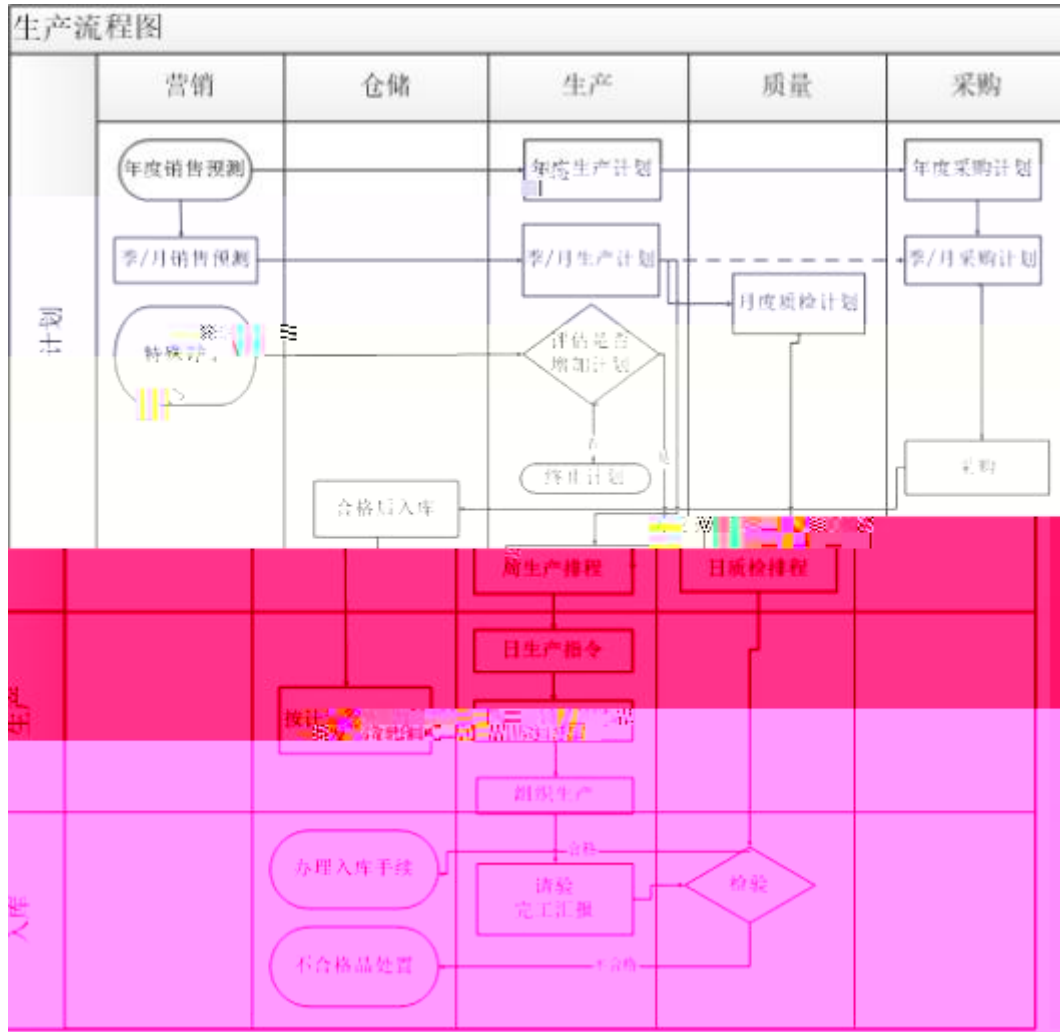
生产流程图

营销

仓储

生产

质量

采购

计划

年度销售预测

年度生产计划

年度采购计划

季/月销售预测

季/月生产计划

季/月采购计划

月度质检计划

特殊订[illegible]

评估是否增加计划

否

是

终止计划

采购

合格后入库

周生产排程

日质检排程

日生产指令

生产

按计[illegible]

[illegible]

组织生产

入库

办理入库手续

合格

请验
完工汇报

检验

不合格品处置

不合格